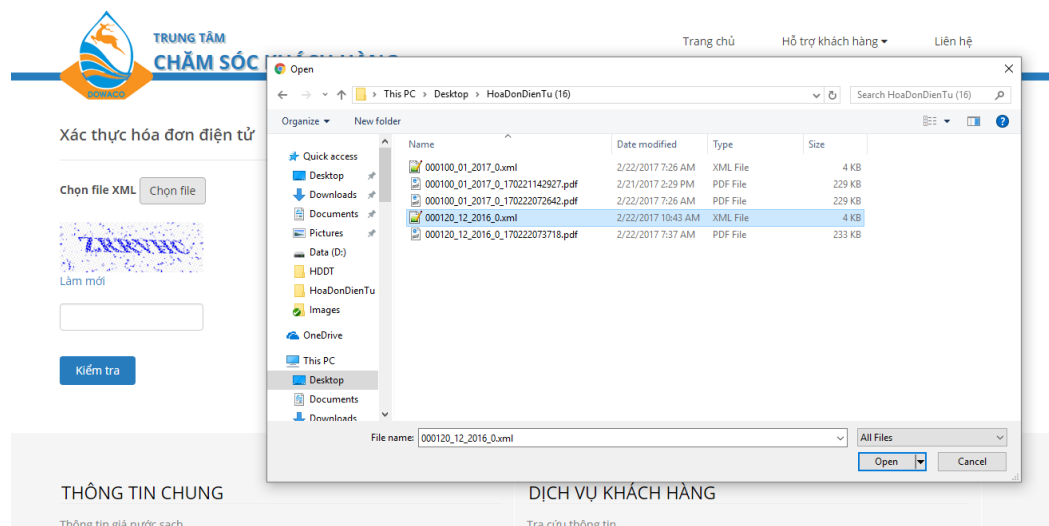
TRUNG TÂM
CHĂM SÓC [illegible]
DOWACO

Trang chủ
Hỗ trợ khách hàng ▾
Liên hệ

Xác thực hóa đơn điện tử

Chọn file XML
Chọn file

Làm mới

Kiểm tra

Open

This PC › Desktop › HoaDonDienTu (16)
Search HoaDonDienTu (16)

Organize ▾
New folder

Quick access
Desktop
Downloads
Documents
Pictures
Data (D:)
HDDT
HoaDonDienTu
Images
OneDrive
This PC
Desktop
Documents
Downloads

| Name | Date modified | Type | Size |
|---|---|---|---|
| 000100_01_2017_0.xml | 2/22/2017 7:26 AM | XML File | 4 KB |
| 000100_01_2017_0_170221142927.pdf | 2/21/2017 2:29 PM | PDF File | 229 KB |
| 000100_01_2017_0_170222072642.pdf | 2/22/2017 7:26 AM | PDF File | 229 KB |
| 000120_12_2016_0.xml | 2/22/2017 10:43 AM | XML File | 4 KB |
| 000120_12_2016_0_170222073718.pdf | 2/22/2017 7:37 AM | PDF File | 233 KB |

File name: 000120_12_2016_0.xml
All Files
Open
Cancel

THÔNG TIN CHUNG
Thông tin giá nước sạch

DỊCH VỤ KHÁCH HÀNG
Tra cứu thông tin